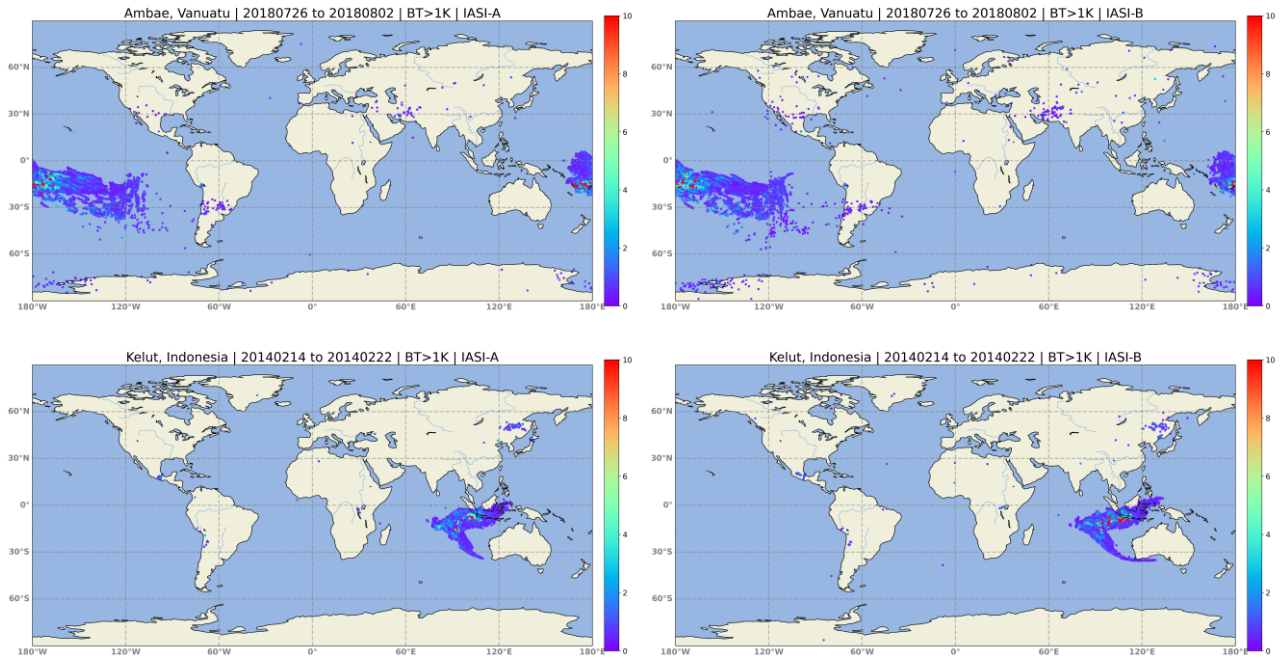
Ambae, Vanuatu | 20180726 to 20180802 | BT>1K | IASI-A

60°N
30°N
0°
30°S
60°S
180°W 120°W 60°W 0° 60°E 120°E 180°E

10
8
6
4
2
0

Ambae, Vanuatu | 20180726 to 20180802 | BT>1K | IASI-B

60°N
30°N
0°
30°S
60°S
180°W 120°W 60°W 0° 60°E 120°E 180°E

10
8
6
4
2
0

Kelut, Indonesia | 20140214 to 20140222 | BT>1K | IASI-A

60°N
30°N
0°
30°S
60°S
180°W 120°W 60°W 0° 60°E 120°E 180°E

10
8
6
4
2
0

Kelut, Indonesia | 20140214 to 20140222 | BT>1K | IASI-B

60°N
30°N
0°
30°S
60°S
180°W 120°W 60°W 0° 60°E 120°E 180°E

10
8
6
4
2
0